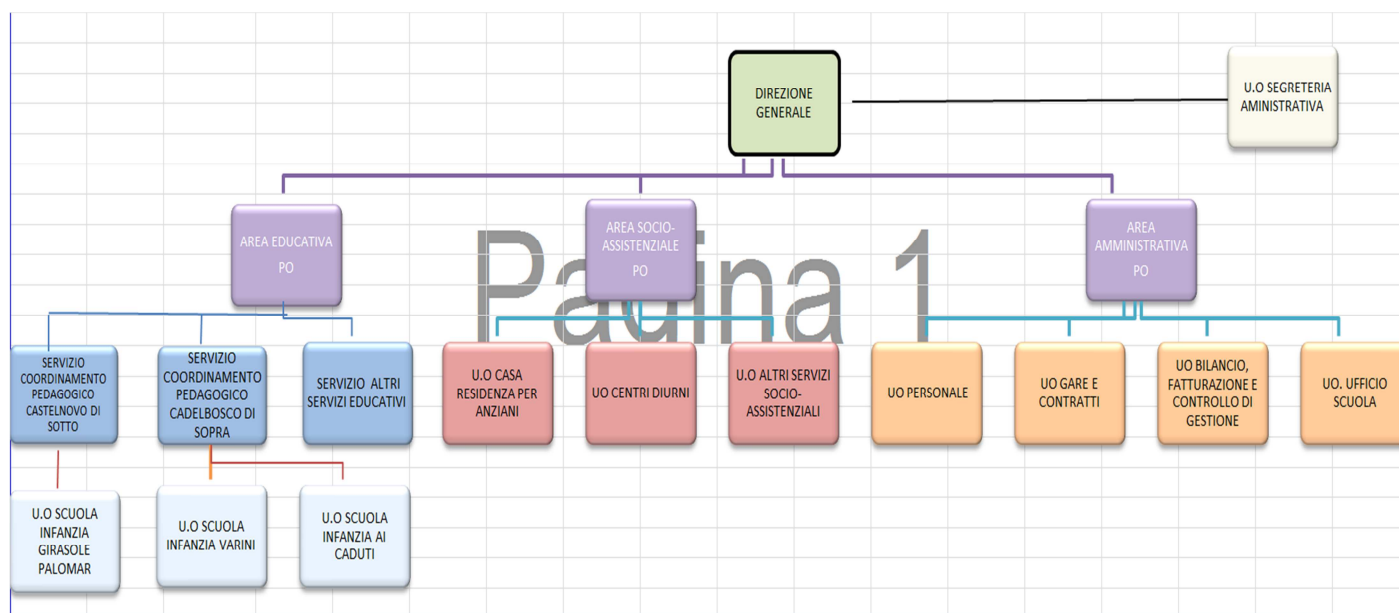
DIREZIONE GENERALE

U.O SEGRETERIA AMINISTRATIVA

AREA EDUCATIVA
PO

AREA SOCIO-ASSISTENZIALE
PO

AREA AMMINISTRATIVA
PO

Pagina 1

SERVIZIO COORDINAMENTO PEDAGOGICO CASTELNOVO DI SOTTO

SERVIZIO COORDINAMENTO PEDAGOGICO CADELBOSCO DI SOPRA

SERVIZIO ALTRI SERVIZI EDUCATIVI

U.O CASA RESIDENZA PER ANZIANI

UO CENTRI DIURNI

U.O ALTRI SERVIZI SOCIO-ASSISTENZIALI

UO PERSONALE

UO GARE E CONTRATTI

UO BILANCIO, FATTURAZIONE E CONTROLLO DI GESTIONE

UO. UFFICIO SCUOLA

U.O SCUOLA INFANZIA GIRASOLE PALOMAR

U.O SCUOLA INFANZIA VARINI

U.O SCUOLA INFANZIA AI CADUTI